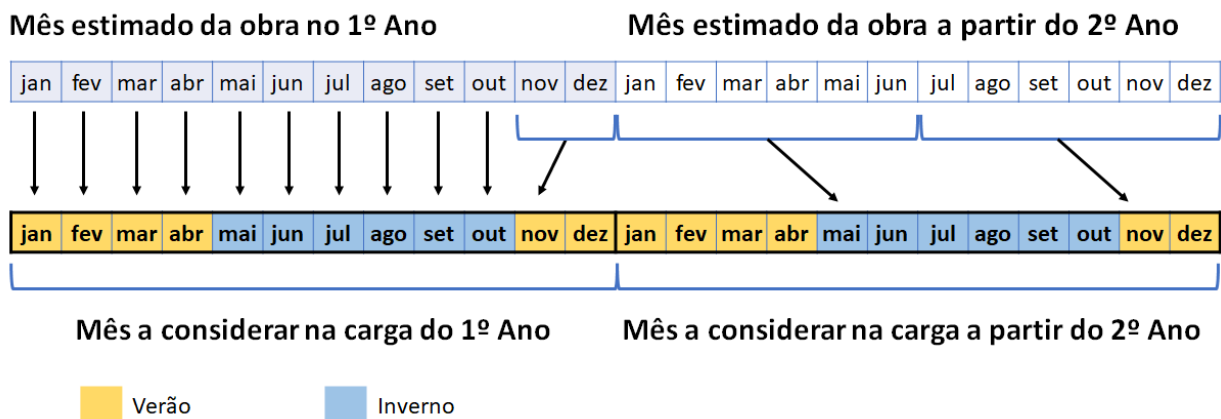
Mês estimado da obra no 1º Ano

Mês estimado da obra a partir do 2º Ano

| jan | fev | mar | abr | mai | jun | jul | ago | set | out | nov | dez | jan | fev | mar | abr | mai | jun | jul | ago | set | out | nov | dez |
|---|---|---|---|---|---|---|---|---|---|---|---|---|---|---|---|---|---|---|---|---|---|---|---|

| jan | fev | mar | abr | mai | jun | jul | ago | set | out | nov | dez | jan | fev | mar | abr | mai | jun | jul | ago | set | out | nov | dez |
|---|---|---|---|---|---|---|---|---|---|---|---|---|---|---|---|---|---|---|---|---|---|---|---|

Mês a considerar na carga do 1º Ano

Mês a considerar na carga a partir do 2º Ano

Verão

Inverno